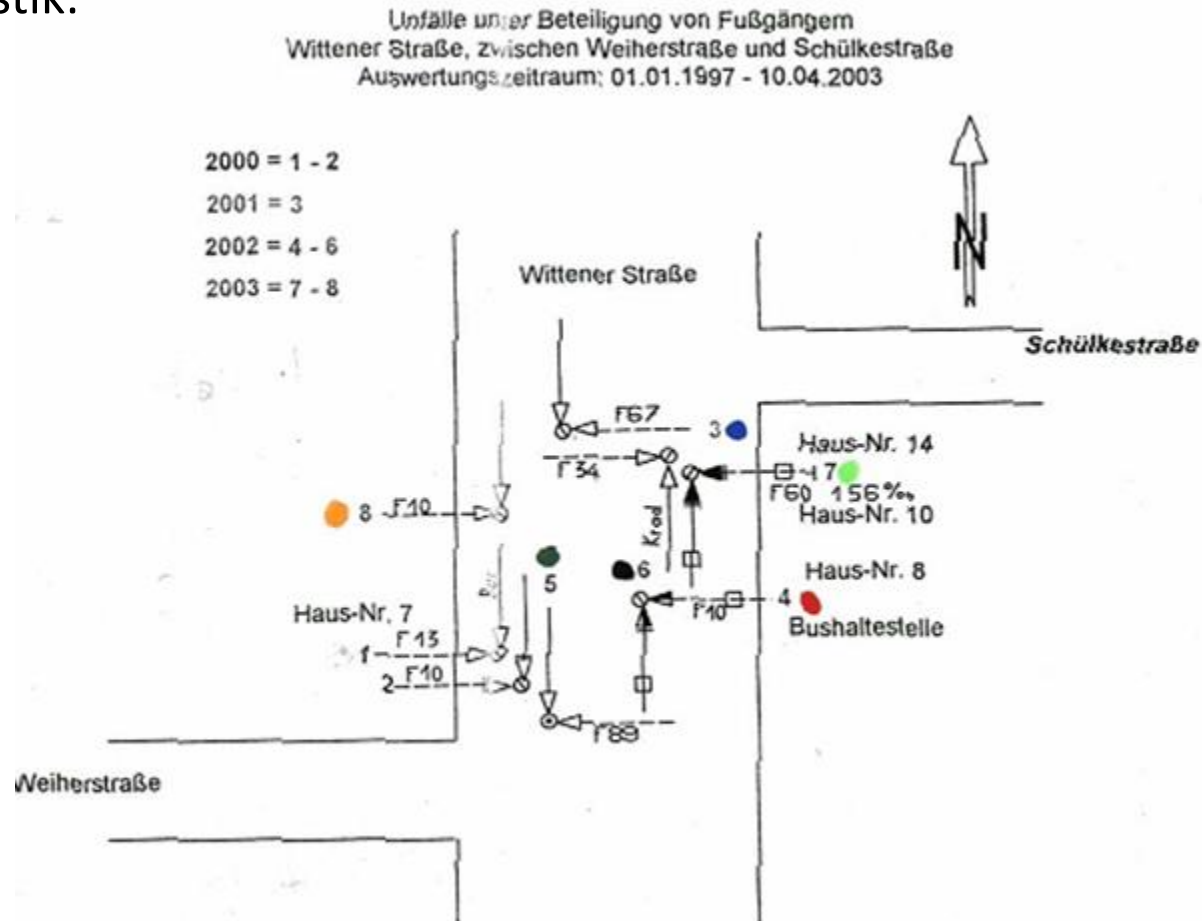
stik.

Unfälle unter Beteiligung von Fußgängern
Wittener Straße, zwischen Weiherstraße und Schülkestraße
Auswertungszeitraum: 01.01.1997 - 10.04.2003

2000 = 1 - 2
2001 = 3
2002 = 4 - 6
2003 = 7 - 8

N

Wittener Straße

Schülkestraße

F67
3
Haus-Nr. 14
F34
7
F60 1,56‰
Haus-Nr. 10
8 F10
Krad
5
6
Haus-Nr. 8
Haus-Nr. 7
4
F10
Bushaltestelle
1 F13
2 F10
F89

Weiherstraße